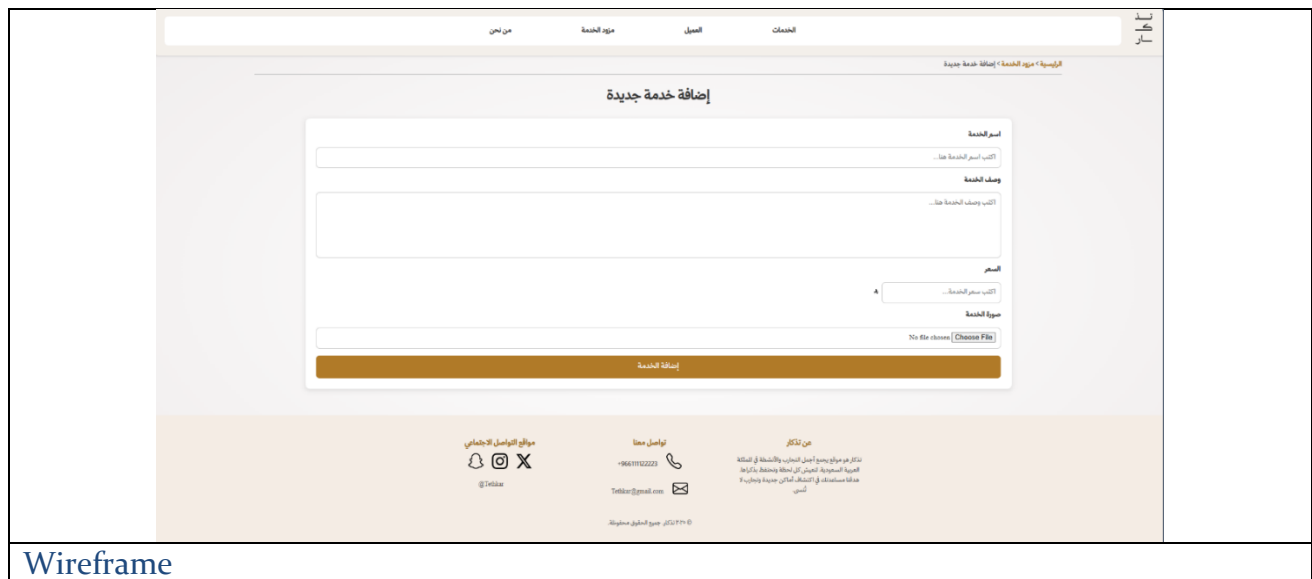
تـذ
كـ
ـار

الخدمات العميل مزود الخدمة من نحن

الرئيسية > مزود الخدمة > إضافة خدمة جديدة

إضافة خدمة جديدة

اسم الخدمة
اكتب اسم الخدمة هنا...

وصف الخدمة
اكتب وصف الخدمة هنا...

السعر
اكتب سعر الخدمة... ﷼

صورة الخدمة
Choose File No file chosen

إضافة الخدمة

عن تذكار
تذكار هو موقع يجمع أجمل التجارب والأنشطة في المملكة العربية السعودية. لتعيش كل لحظة وتحتفظ بذكراها. هدفنا مساعدتك في اكتشاف أماكن جديدة وتجارب لا تُنسى.

تواصل معنا
+966111122223
Tetkar@gmail.com

مواقع التواصل الاجتماعي
@Tetkar

© ٢٠٢٤ تذكار. جميع الحقوق محفوظة.

Wireframe